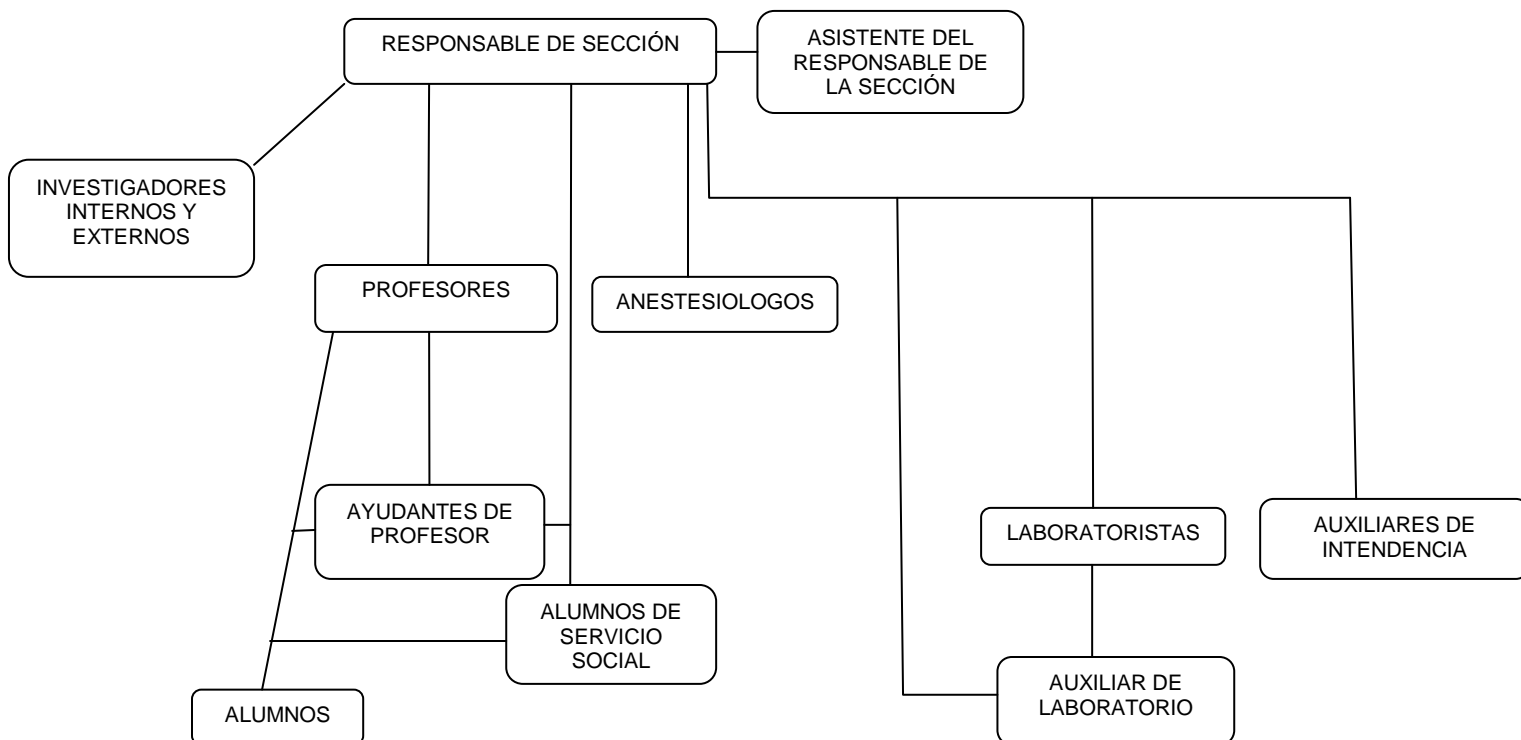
RESPONSABLE DE SECCIÓN

ASISTENTE DEL RESPONSABLE DE LA SECCIÓN

INVESTIGADORES INTERNOS Y EXTERNOS

PROFESORES

ANESTESIOLOGOS

AYUDANTES DE PROFESOR

LABORATORISTAS

AUXILIARES DE INTENDENCIA

ALUMNOS DE SERVICIO SOCIAL

ALUMNOS

AUXILIAR DE LABORATORIO